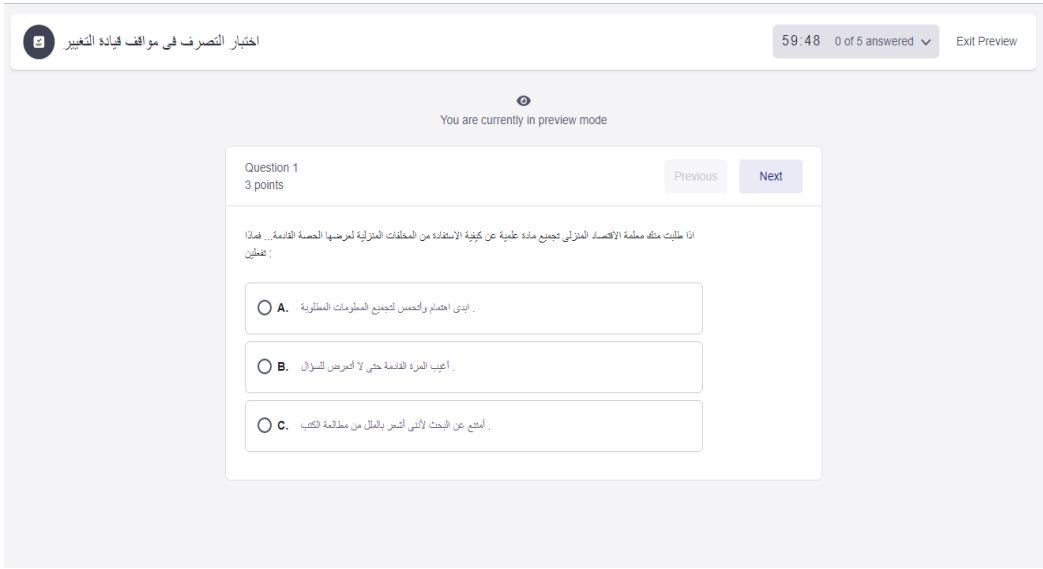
اختبار التصرف فى مواقف قيادة التغيير

59:48 0 of 5 answered

Exit Preview

You are currently in preview mode

Question 1
3 points

Previous

Next

اذا طلبت منك معلمة الاقتصاد المنزلى تجميع مادة علمية عن كيفية الاستفادة من المخلفات المنزلية لعرضها الحصة القادمة... فماذا تفعلين :

A. ابدى اهتمام وأتحمس لتجميع المعلومات المطلوبة .

B. أغيب المرة القادمة حتى لا أتعرض للسؤال .

C. أمتنع عن البحث لأننى أشعر بالملل من مطالعة الكتب .